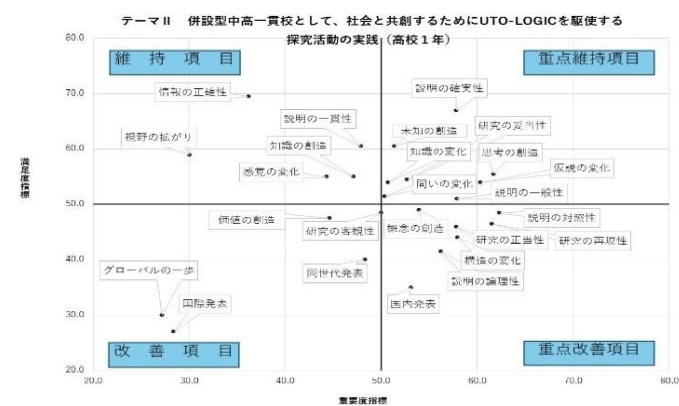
テーマⅡ　併設型中高一貫校として、社会と共創するためにUTO-LOGICを駆使する探究活動の実践（高校１年）

維　持　項　目

重点維持項目

改　善　項　目

重点改善項目

情報の正確性
説明の確実性
視野の拡がり
説明の一貫性
未知の創造
研究の妥当性
知識の創造
知識の変化
思考の創造
仮説の変化
感覚の変化
問いの変化
説明の一般性
価値の創造
研究の客観性
概念の創造
説明の対照性
研究の正当性
研究の再現性
構造の変化
同世代発表
説明の論理性
グローバルの一歩
国内発表
国際発表

満足度指標

重要度指標

80.0
70.0
60.0
50.0
40.0
30.0
20.0
20.0
30.0
40.0
50.0
60.0
70.0
80.0